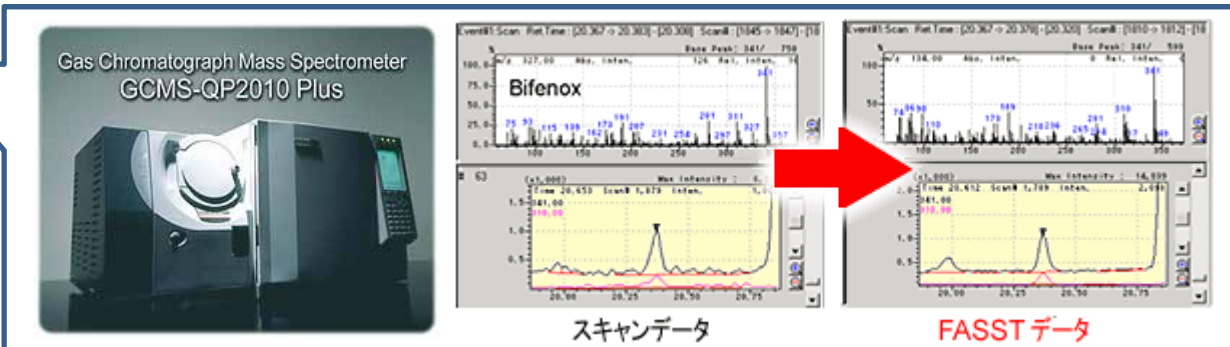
Gas Chromatograph Mass Spectrometer
GCMS-QP2010 Plus

Event#1:Scan Ret.Time : [20.367 -> 20.383] - [20.308] Scan# : [1845 -> 1847] - [18
%
Base Peak: 341/ 750
m/z 327.00 Abs. Inten. 126 Rel. Inten.
100.0
75.0
50.0
25.0
Bifenox
341
75 93 115 139 162 179 189 207 231 258 281 311 327 357
100 150 200 250 300
# 63
(x1,000) Max Intensity :
Time 20.653 Scan# 1,879 Inten.
1.5
341.00
310.00
1.0
0.5
20.00 20.25 20.50 20.75

スキャンデータ

Event#1:Scan Ret.Time : [20.367 -> 20.378] - [20.320] Scan# : [1810 -> 1812] - [18
%
Base Peak: 341/ 599
m/z 138.00 Abs. Inten. 0 Rel. Inten.
100.0
75.0
50.0
25.0
341
74 9698 110 173 189 218 236 265 281 310
100 150 200 250 300 350
(x1,000) Max Intensity : 14,839
Time 20.612 Scan# 1,789 Inten. 2,090
1.5
341.00
310.00
1.0
0.5
20.00 20.25 20.50 20.75

FASST データ